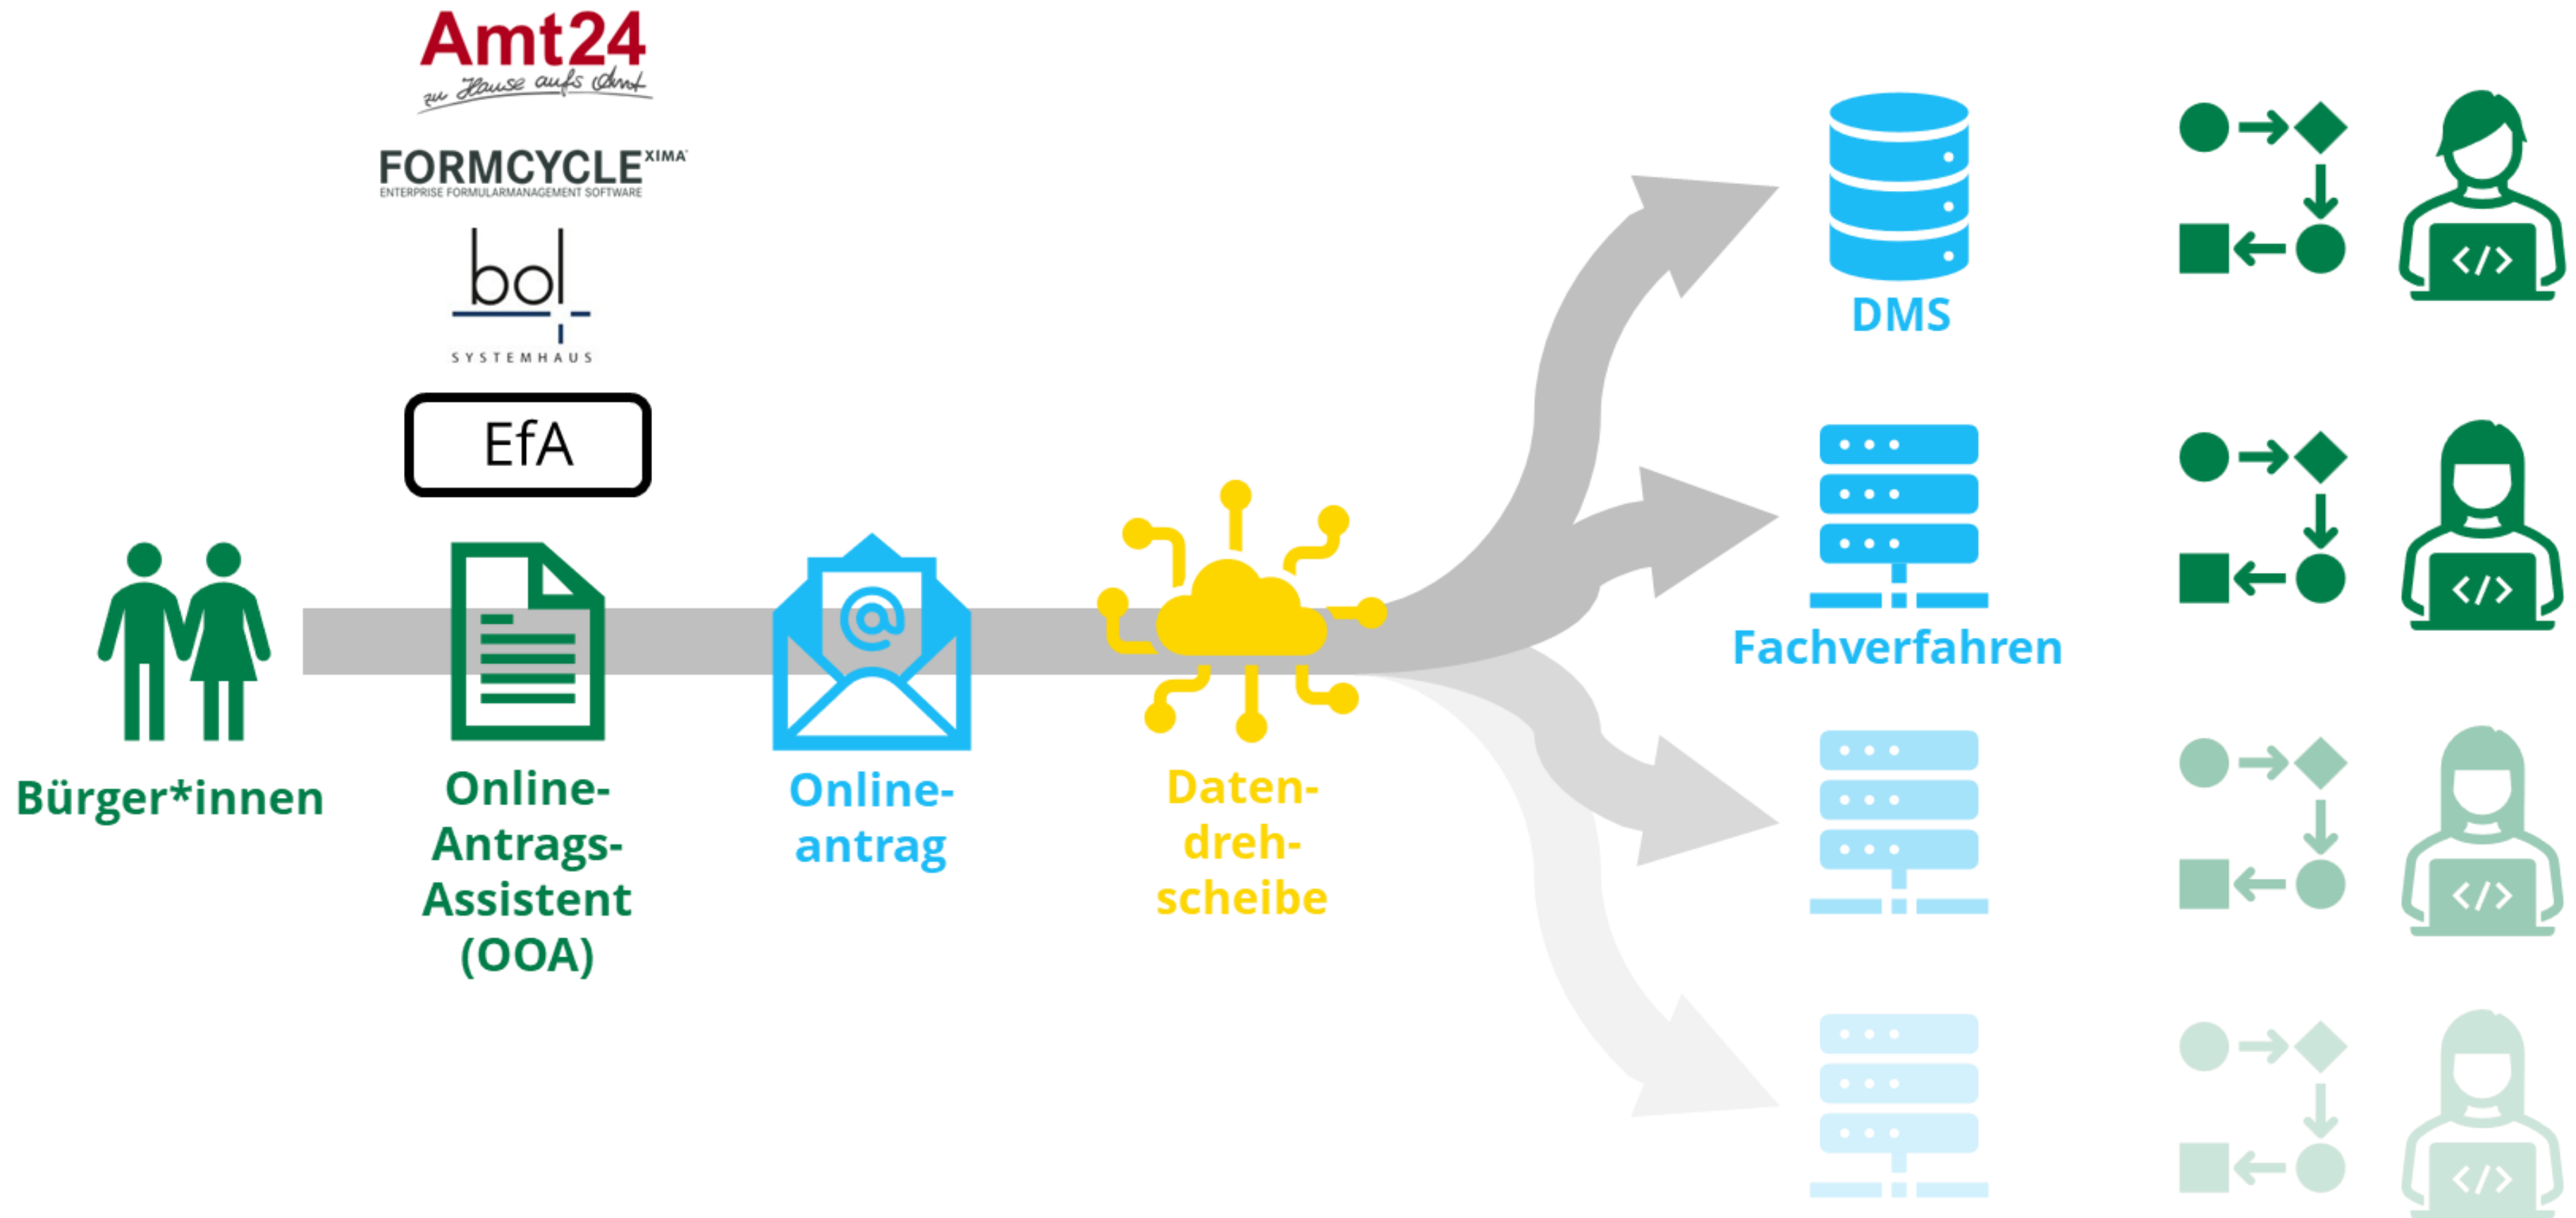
Amt24
zu Hause aufs Amt

FORMCYCLE XIMA
ENTERPRISE FORMULARMANAGEMENT SOFTWARE

bol
SYSTEMHAUS

EfA

Bürger*innen

Online-Antrags-Assistent (OOA)

@

Online-antrag

Daten-dreh-scheibe

DMS

Fachverfahren

</>

</>

</>

</>